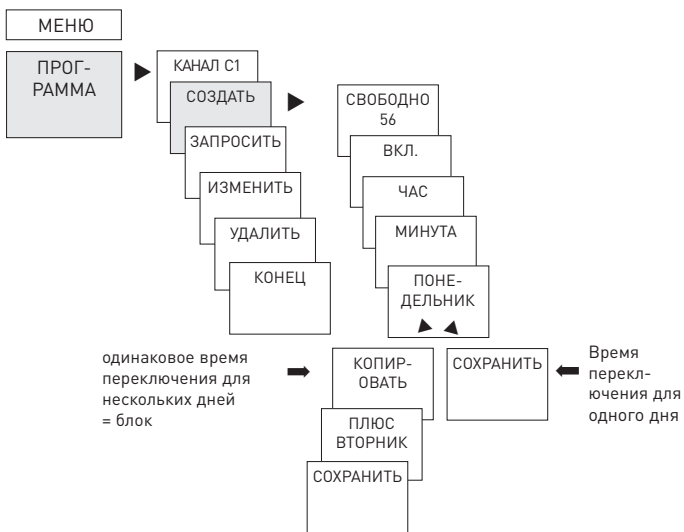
МЕНЮ

ПРОГ-
РАММА

КАНАЛ C1

СОЗДАТЬ

ЗАПРОСИТЬ

ИЗМЕНИТЬ

УДАЛИТЬ

КОНЕЦ

СВОБОДНО
56

ВКЛ.

ЧАС

МИНУТА

ПОНЕ-
ДЕЛЬНИК

одинаковое время переключения для нескольких дней = блок

КОПИР-
ОВАТЬ

СОХРАНИТЬ

Время перключения для одного дня

ПЛЮС
ВТОРНИК

СОХРАНИТЬ